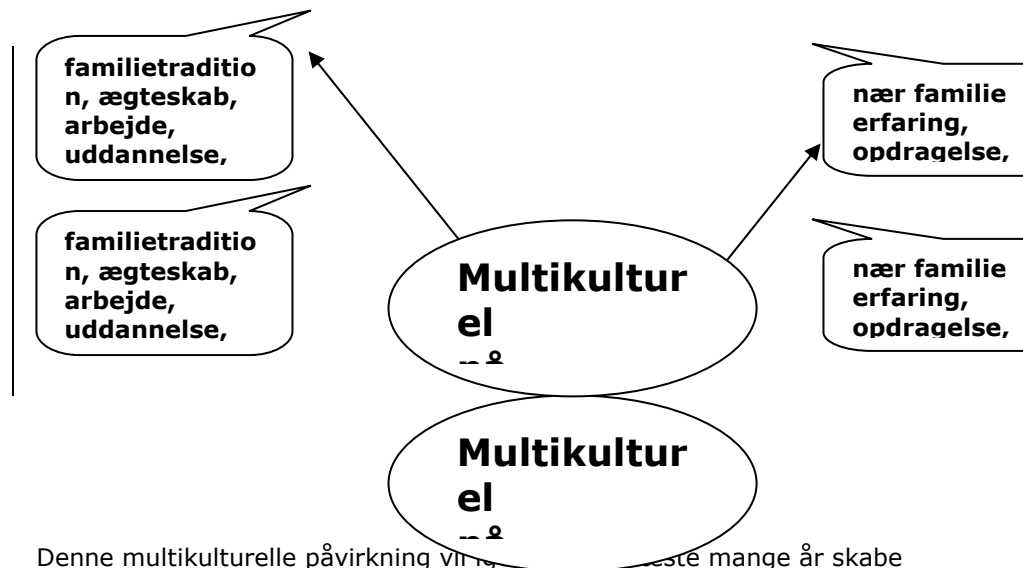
familietradition, ægteskab, arbejde, uddannelse,

familietradition, ægteskab, arbejde, uddannelse,

nær familie erfaring, opdragelse,

nær familie erfaring, opdragelse,

Multikulturel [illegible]

Multikulturel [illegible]

Denne multikulturelle påvirkning vil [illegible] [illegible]este mange år skabe